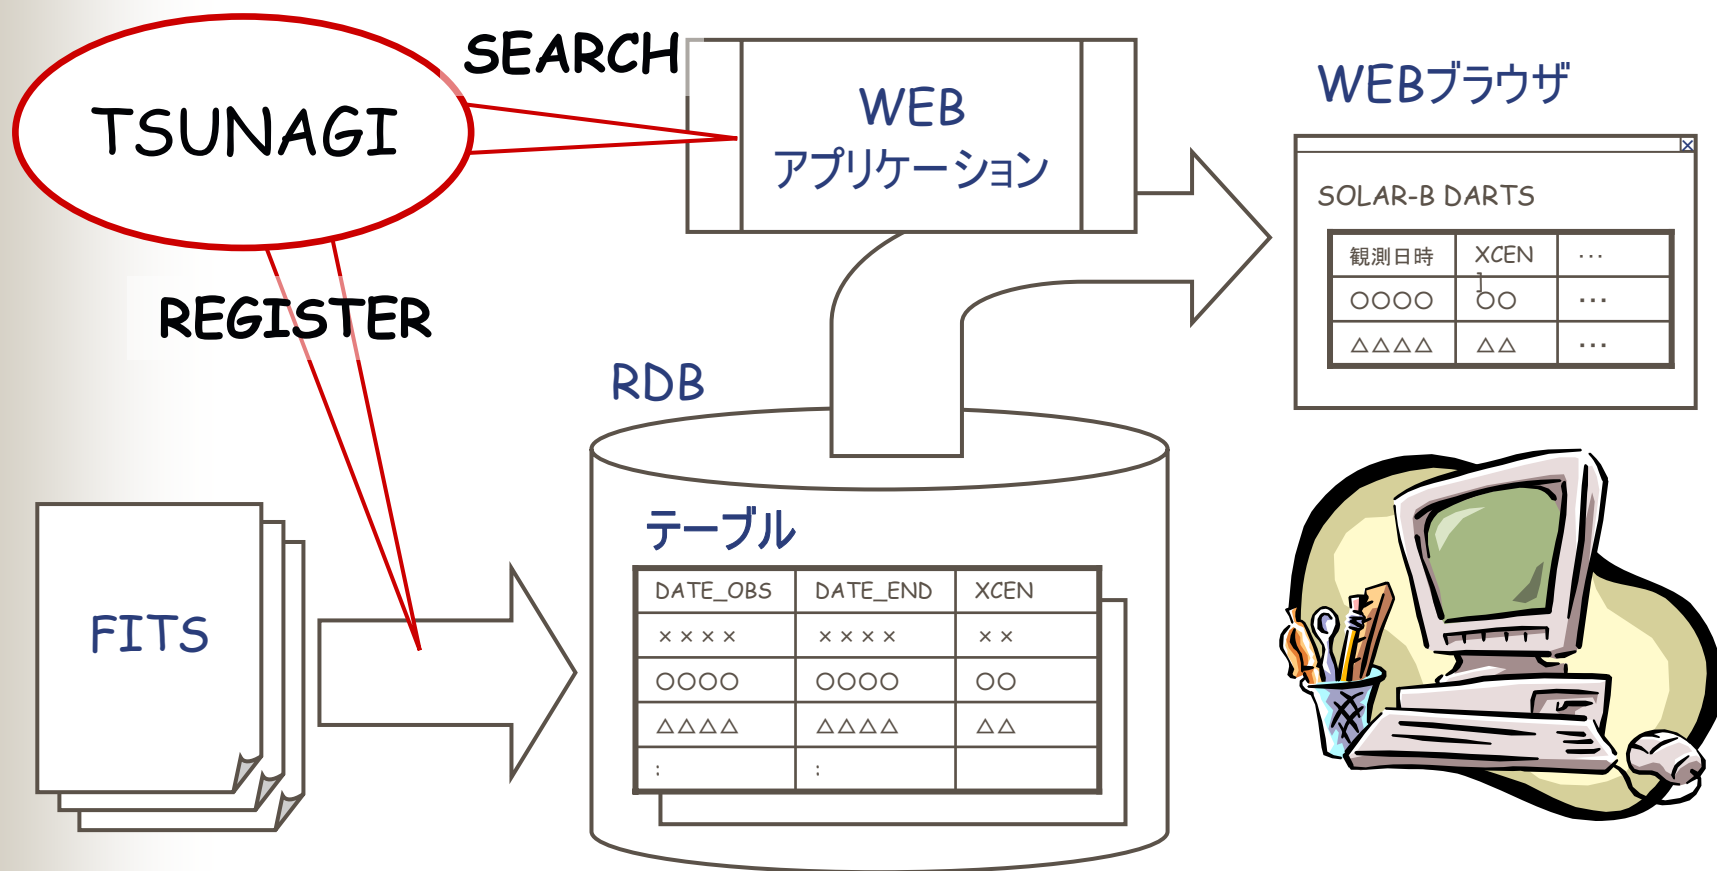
TSUNAGI

SEARCH

WEB
アプリケーション

WEBブラウザ

SOLAR-B DARTS

| 観測日時 | XCEN | … |
|---|---|---|
| ○○○○ | ○○ | … |
| △△△△ | △△ | … |

REGISTER

RDB

テーブル

| DATE_OBS | DATE_END | XCEN |
|---|---|---|
| ×××× | ×××× | ×× |
| ○○○○ | ○○○○ | ○○ |
| △△△△ | △△△△ | △△ |
| : | : | |

FITS